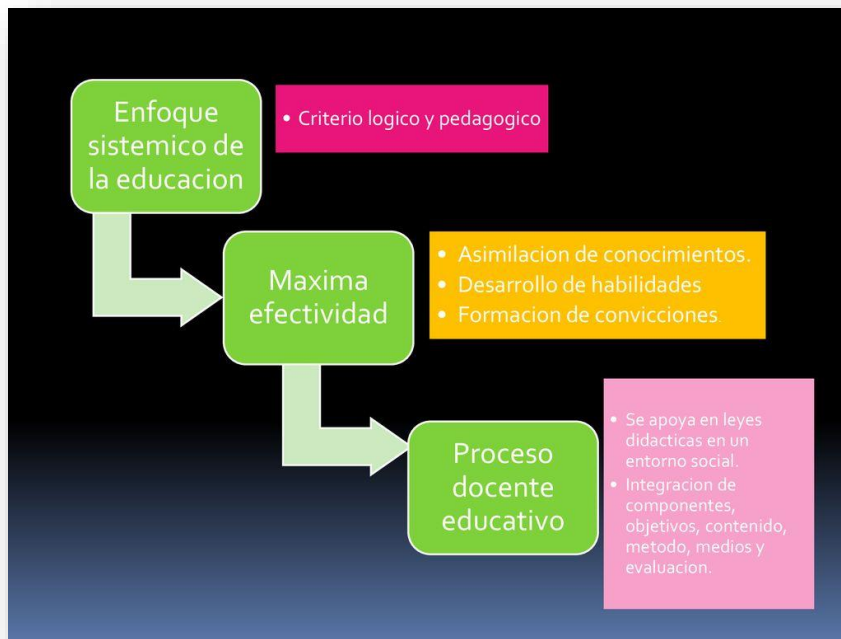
Enfoque sistemico de la educacion

• Criterio logico y pedagogico

Maxima efectividad

• Asimilacion de conocimientos.
• Desarrollo de habilidades
• Formacion de convicciones.

Proceso docente educativo

• Se apoya en leyes didacticas en un entorno social.
• Integracion de componentes, objetivos, contenido, metodo, medios y evaluacion.